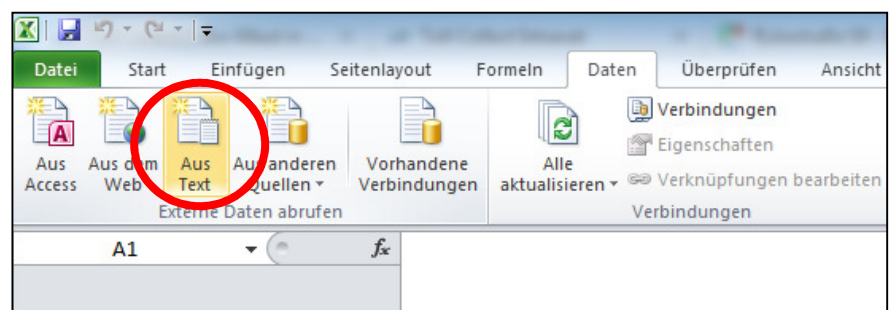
Datei Start Einfügen Seitenlayout Formeln Daten Überprüfen Ansicht

Aus Access
Aus dem Web
Aus Text
Aus anderen Quellen
Vorhandene Verbindungen
Externe Daten abrufen

Alle aktualisieren
Verbindungen
Eigenschaften
Verknüpfungen bearbeiten
Verbindungen

A1
$f_x$